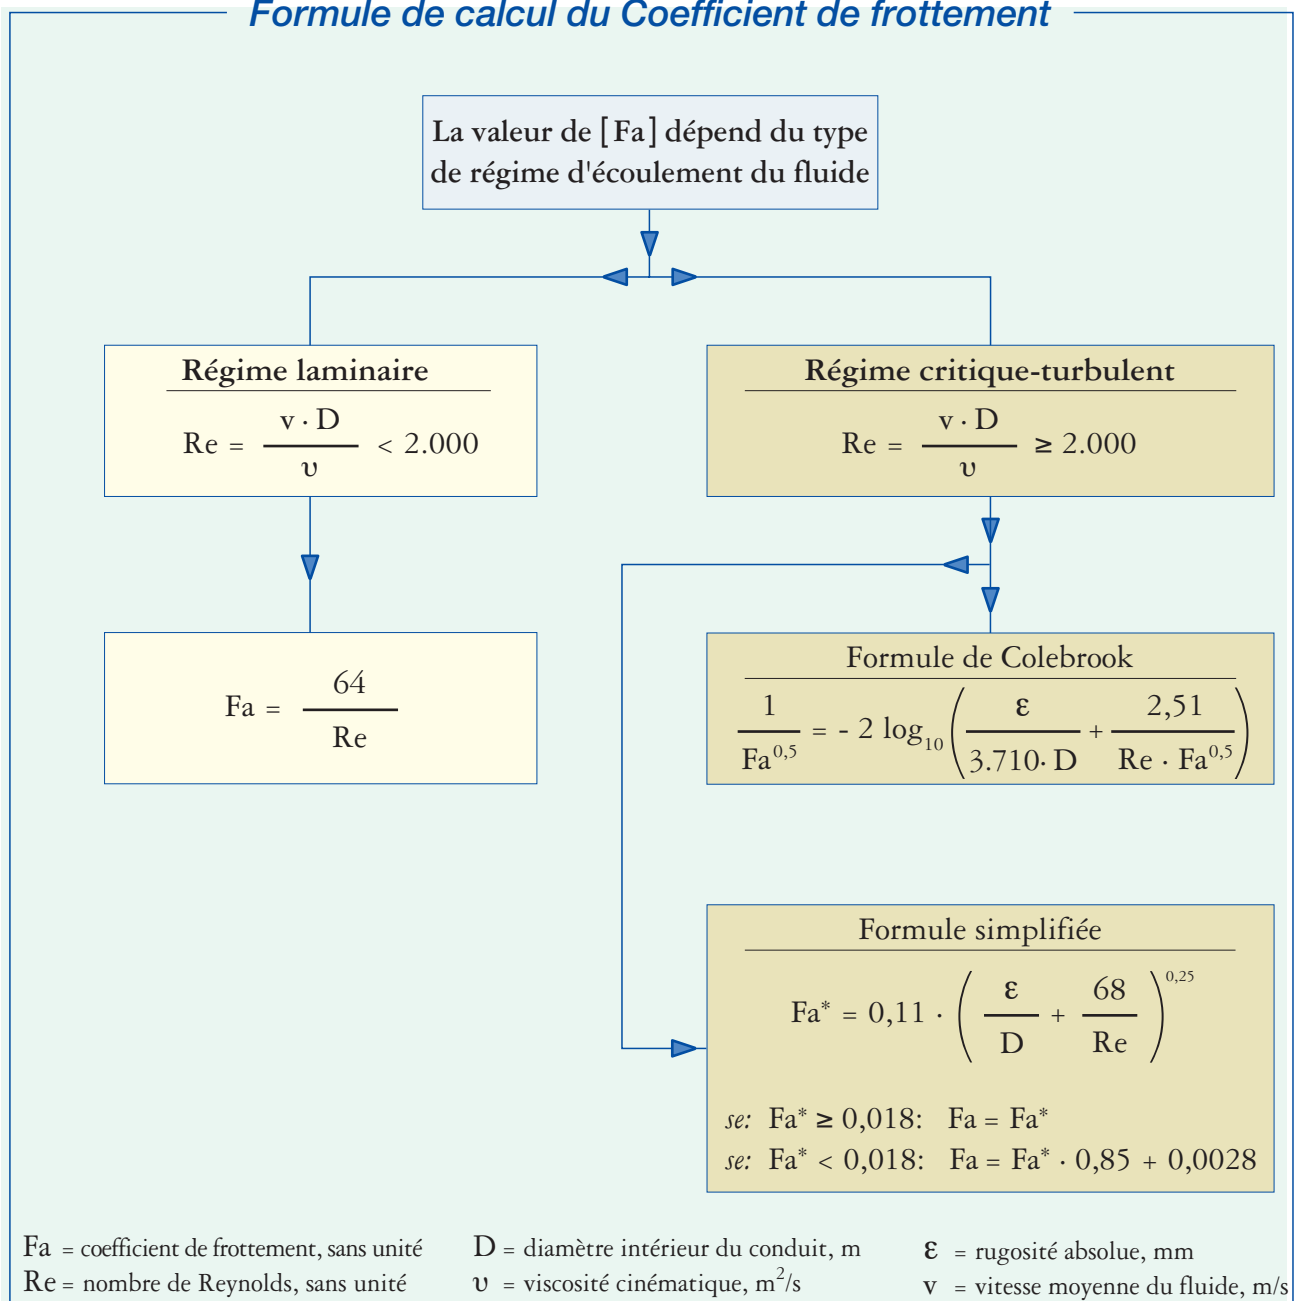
Formule de calcul du Coefficient de frottement

La valeur de [ Fa ] dépend du type de régime d'écoulement du fluide

Régime laminaire

$Re = \frac{v \cdot D}{\upsilon} < 2.000$

$Fa = \frac{64}{Re}$

Régime critique-turbulent

$Re = \frac{v \cdot D}{\upsilon} \geq 2.000$

Formule de Colebrook

$\frac{1}{Fa^{0,5}} = -2 \log_{10}\left(\frac{\varepsilon}{3.710 \cdot D} + \frac{2,51}{Re \cdot Fa^{0,5}}\right)$

Formule simplifiée

$Fa^{*} = 0,11 \cdot \left(\frac{\varepsilon}{D} + \frac{68}{Re}\right)^{0,25}$

se: $Fa^{*} \geq 0,018$: $Fa = Fa^{*}$

se: $Fa^{*} < 0,018$: $Fa = Fa^{*} \cdot 0,85 + 0,0028$

Fa = coefficient de frottement, sans unité

Re = nombre de Reynolds, sans unité

D = diamètre intérieur du conduit, m

$\upsilon$ = viscosité cinématique, $m^2/s$

$\varepsilon$ = rugosité absolue, mm

v = vitesse moyenne du fluide, m/s